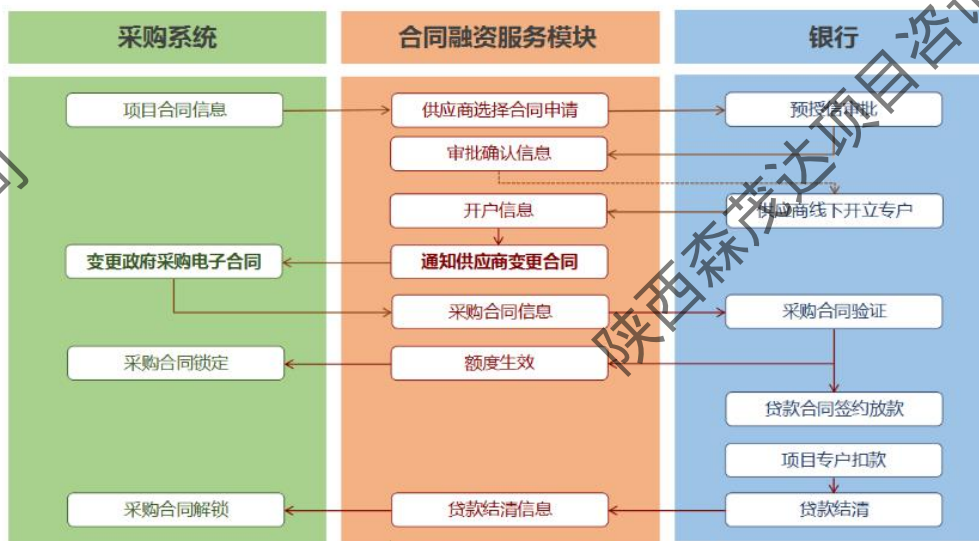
采购系统

项目合同信息

变更政府采购电子合同

采购合同锁定

采购合同解锁

合同融资服务模块

供应商选择合同申请

审批确认信息

开户信息

通知供应商变更合同

采购合同信息

额度生效

贷款结清信息

银行

预授信审批

供应商线下开立专户

采购合同验证

贷款合同签约放款

项目专户扣款

贷款结清

陕西森茂达项目咨询